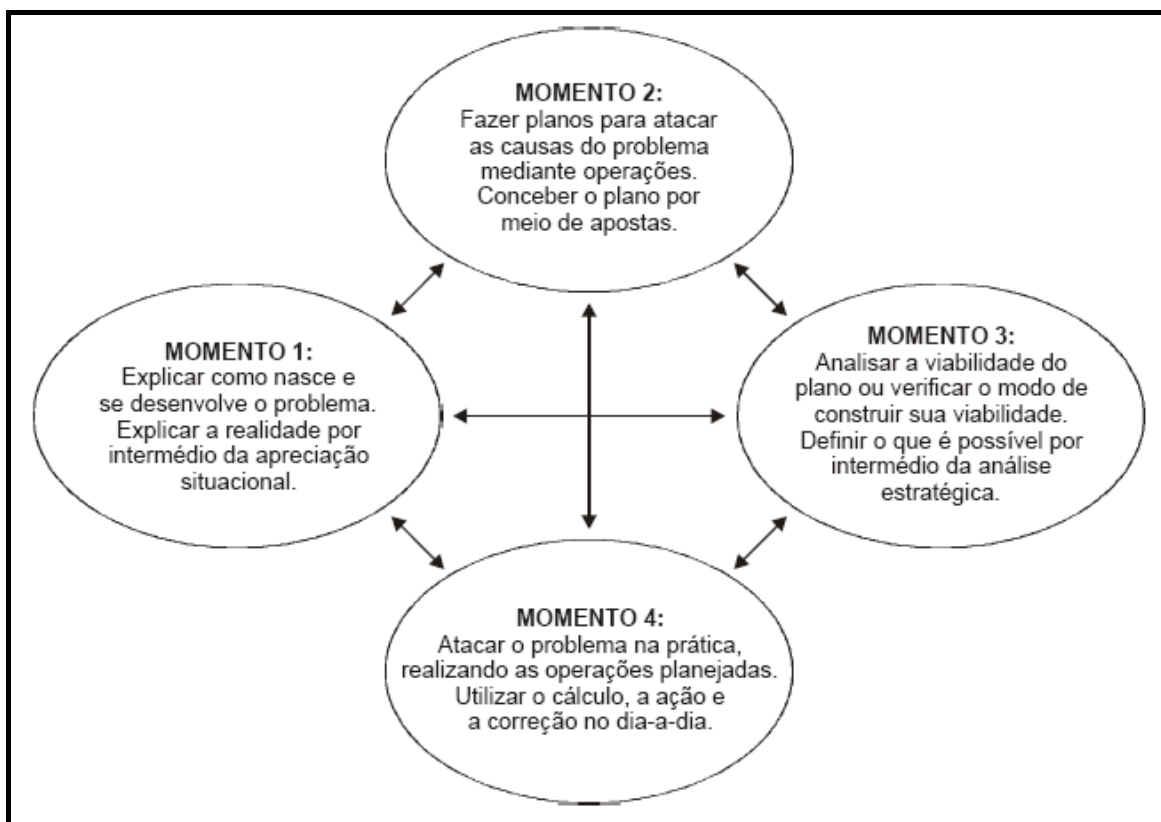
MOMENTO 2:
Fazer planos para atacar as causas do problema mediante operações. Conceber o plano por meio de apostas.

MOMENTO 1:
Explicar como nasce e se desenvolve o problema. Explicar a realidade por intermédio da apreciação situacional.

MOMENTO 3:
Analisar a viabilidade do plano ou verificar o modo de construir sua viabilidade. Definir o que é possível por intermédio da análise estratégica.

MOMENTO 4:
Atacar o problema na prática, realizando as operações planejadas. Utilizar o cálculo, a ação e a correção no dia-a-dia.